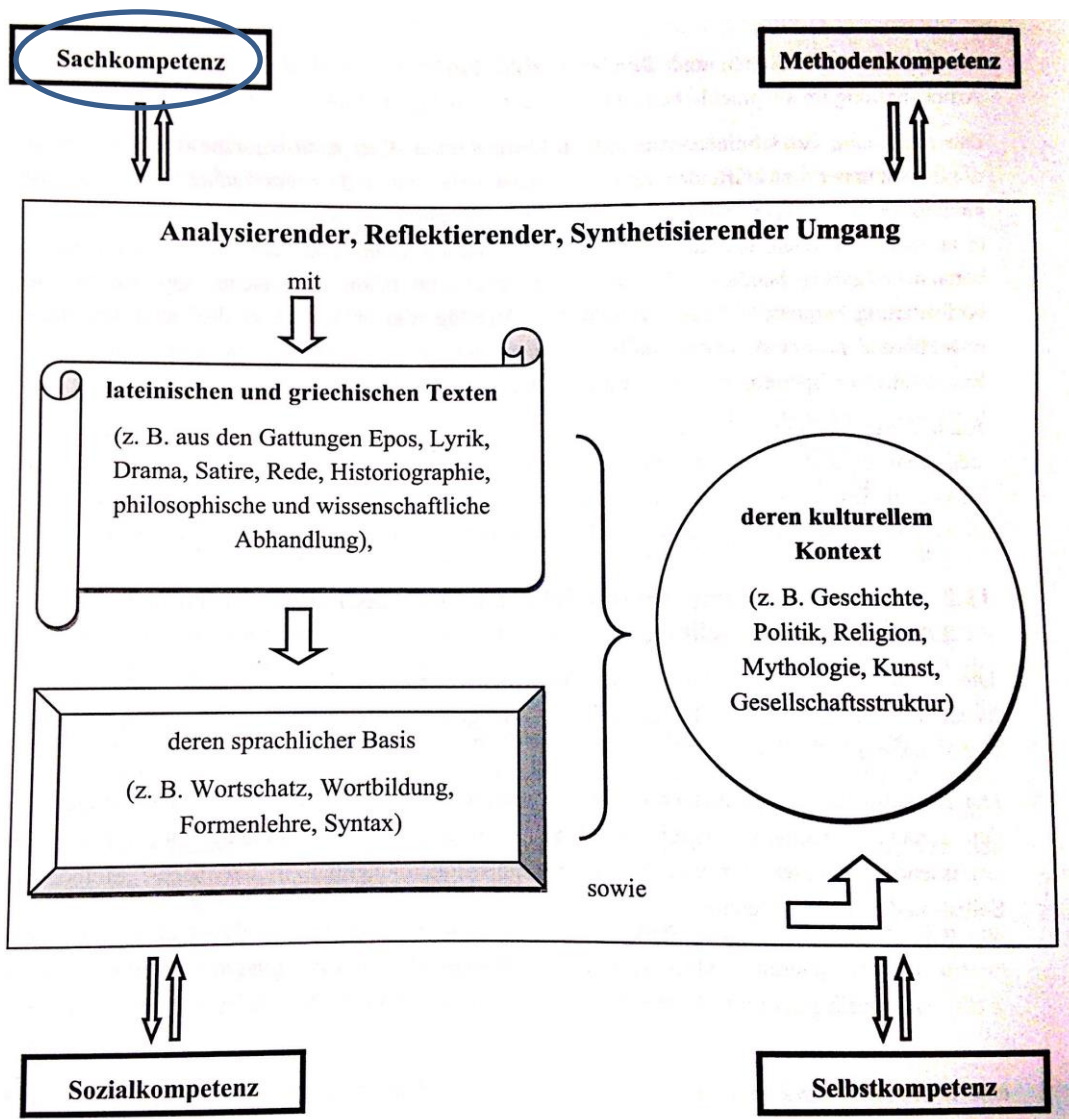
Sachkompetenz

Methodenkompetenz

Analysierender, Reflektierender, Synthetisierender Umgang

mit

lateinischen und griechischen Texten

(z. B. aus den Gattungen Epos, Lyrik, Drama, Satire, Rede, Historiographie, philosophische und wissenschaftliche Abhandlung),

deren sprachlicher Basis

(z. B. Wortschatz, Wortbildung, Formenlehre, Syntax)

deren kulturellem Kontext

(z. B. Geschichte, Politik, Religion, Mythologie, Kunst, Gesellschaftsstruktur)

sowie

Sozialkompetenz

Selbstkompetenz